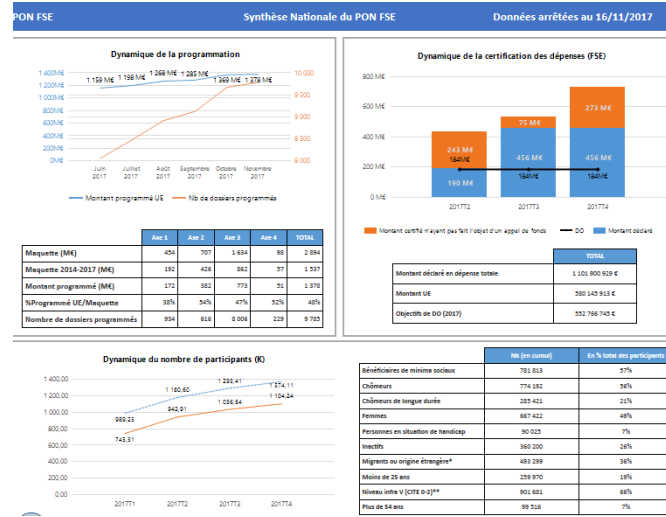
PON FSE

Synthèse Nationale du PON FSE

Données arrêtées au 16/11/2017

Dynamique de la programmation

1 400M€
1 200M€
1 000M€
800M€
600M€
400M€
200M€
0M€

10 000
9 500
9 000
8 500
8 000

1 159 M€ 1 198 M€ 1 268 M€ 1 285 M€ 1 369 M€ 1 378 M€

Juin 2017
Juillet 2017
Août 2017
Septembre 2017
Octobre 2017
Novembre 2017

Montant programmé UE
Nb de dossiers programmés

| | Axe 1 | Axe 2 | Axe 3 | Axe 4 | TOTAL |
|---|---|---|---|---|---|
| Maquette (M€) | 454 | 707 | 1 634 | 98 | 2 894 |
| Maquette 2014-2017 (M€) | 192 | 426 | 862 | 57 | 1 537 |
| Montant programmé (M€) | 172 | 382 | 773 | 51 | 1 378 |
| %Programmé UE/Maquette | 38% | 54% | 47% | 52% | 48% |
| Nombre de dossiers programmés | 934 | 616 | 8 006 | 229 | 9 785 |

Dynamique de la certification des dépenses (FSE)

800 M€
600 M€
400 M€
200 M€
0 M€

243 M€
184M€
190 M€
75 M€
456 M€
184M€
273 M€
456 M€
184M€

2017T2
2017T3
2017T4

Montant certifié n'ayant pas fait l'objet d'un appel de fonds
DO
Montant déclaré

| | TOTAL |
|---|---|
| Montant déclaré en dépense totale | 1 101 900 929 € |
| Montant UE | 580 145 913 € |
| Objectifs de DO (2017) | 552 766 745 € |

Dynamique du nombre de participants (K)

1.400,00
1.200,00
1.000,00
800,00
600,00
400,00
200,00
0,00

989,23
1 180,60
1 299,41
1 374,11
743,31
942,91
1 036,54
1 104,24

2017T1
2017T2
2017T3
2017T4

| | Nb (en cumul) | En % total des participants |
|---|---|---|
| Bénéficiaires de minima sociaux | 781 813 | 57% |
| Chômeurs | 774 192 | 56% |
| Chômeurs de longue durée | 285 421 | 21% |
| Femmes | 667 422 | 49% |
| Personnes en situation de handicap | 90 025 | 7% |
| Inactifs | 360 200 | 26% |
| Migrants ou origine étrangère* | 493 299 | 36% |
| Moins de 25 ans | 259 970 | 19% |
| Niveau infra V (CITE 0-2)** | 901 681 | 66% |
| Plus de 54 ans | 99 516 | 7% |